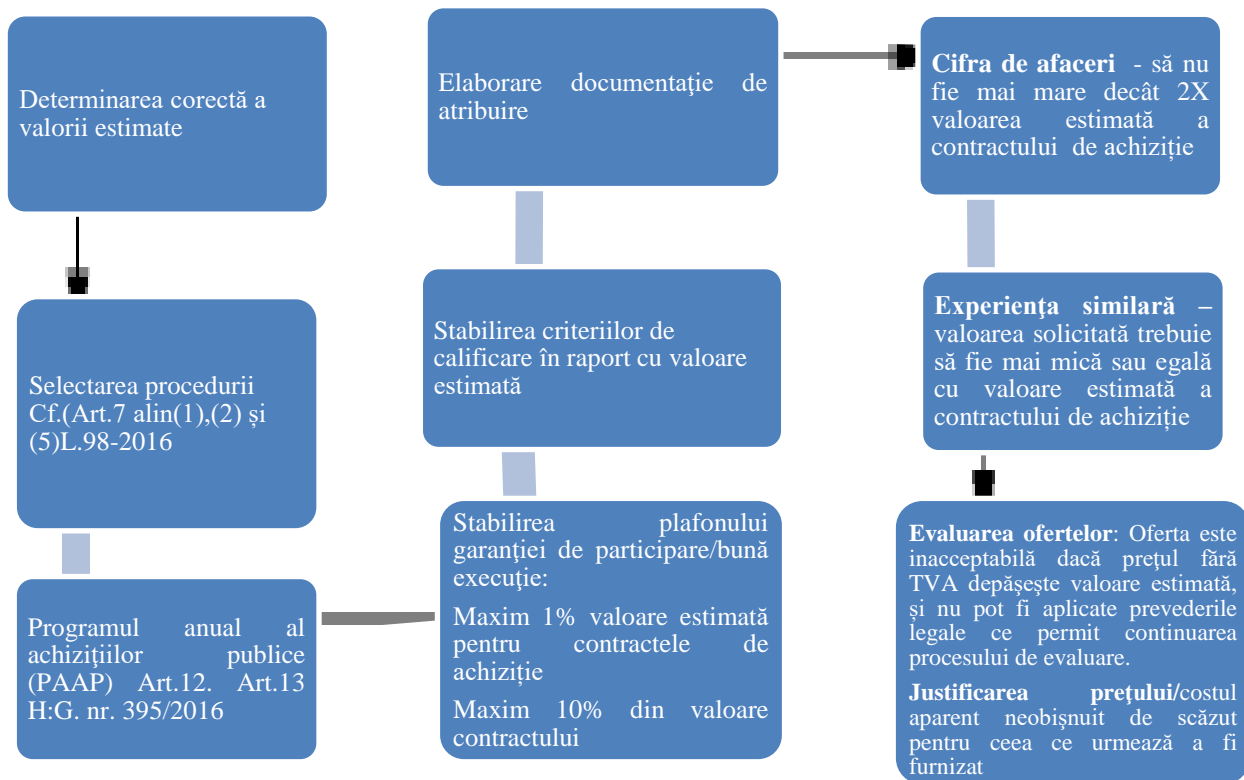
Determinarea corectă a valorii estimate

Selectarea procedurii Cf.(Art.7 alin(1),(2) și (5)L.98-2016

Programul anual al achiziţiilor publice (PAAP) Art.12. Art.13 H:G. nr. 395/2016

Elaborare documentaţie de atribuire

Stabilirea criteriilor de calificare în raport cu valoare estimată

Stabilirea plafonului garanţiei de participare/bună execuţie:

Maxim 1% valoare estimată pentru contractele de achiziţie

Maxim 10% din valoare contractului

Cifra de afaceri - să nu fie mai mare decât 2X valoarea estimată a contractului de achiziţie

Experienţa similară – valoarea solicitată trebuie să fie mai mică sau egală cu valoare estimată a contractului de achiziţie

Evaluarea ofertelor: Oferta este inacceptabilă dacă preţul fără TVA depăşeşte valoare estimată, și nu pot fi aplicate prevederile legale ce permit continuarea procesului de evaluare.

Justificarea preţului/costul aparent neobişnuit de scăzut pentru ceea ce urmează a fi furnizat